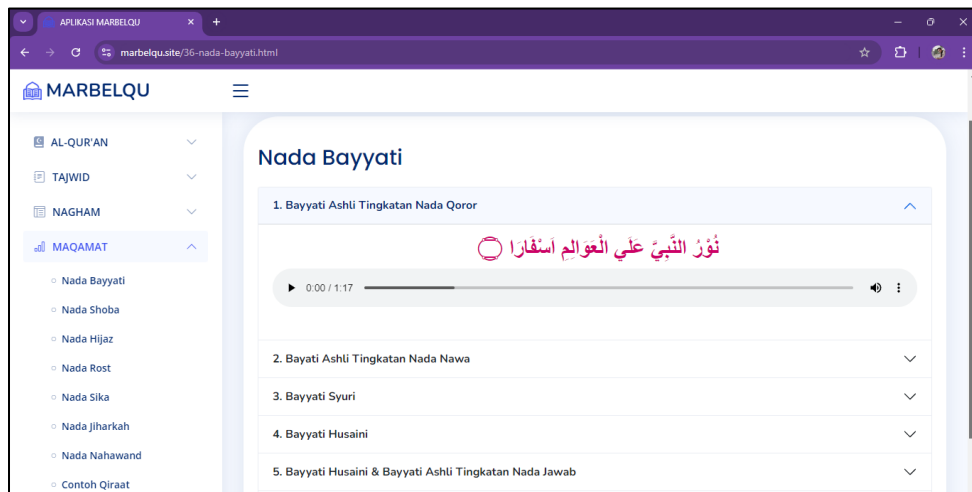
APLIKASI MARBELQU

marbelqu.site/36-nada-bayyati.html

MARBELQU

AL-QUR'AN

TAJWID

NAGHAM

MAQAMAT

Nada Bayyati

Nada Shoba

Nada Hijaz

Nada Rost

Nada Sika

Nada Jiharkah

Nada Nahawand

Contoh Qiraat

Nada Bayyati

1. Bayyati Ashli Tingkatan Nada Qoror

نُوْرُ النَّبِيِّ عَلَى الْعَوالِمِ اَسْفَارَا

0:00 / 1:17

2. Bayati Ashli Tingkatan Nada Nawa

3. Bayyati Syuri

4. Bayyati Husaini

5. Bayyati Husaini & Bayyati Ashli Tingkatan Nada Jawab